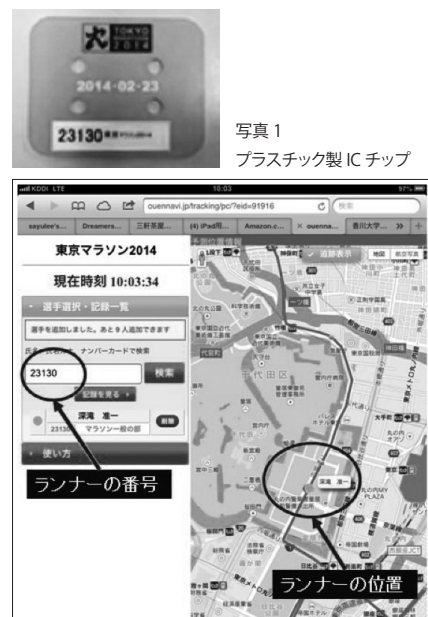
TOKYO 2014

2014-02-23

23130

写真 1
プラスチック製 IC チップ

KDDI LTE 10:03 97%

ouennavi.jp/tracking/pc/?eid=91916

sayulee's... Dreamers... 三軒茶屋... (4) iPad用... Amazon.c... ouenna... 香川大学...

東京マラソン2014

現在時刻 10:03:34

選手選択・記録一覧

選手を追加しました。あと 9 人追加できます

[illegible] ナンバーカードで検索

23130

検索

記録を見る

深滝 凖一

23130 マラソン一般の部

削除

使い方

ランナーの番号

追跡表示

地図 航空写真

千代田区

深滝 凖一

ランナーの位置